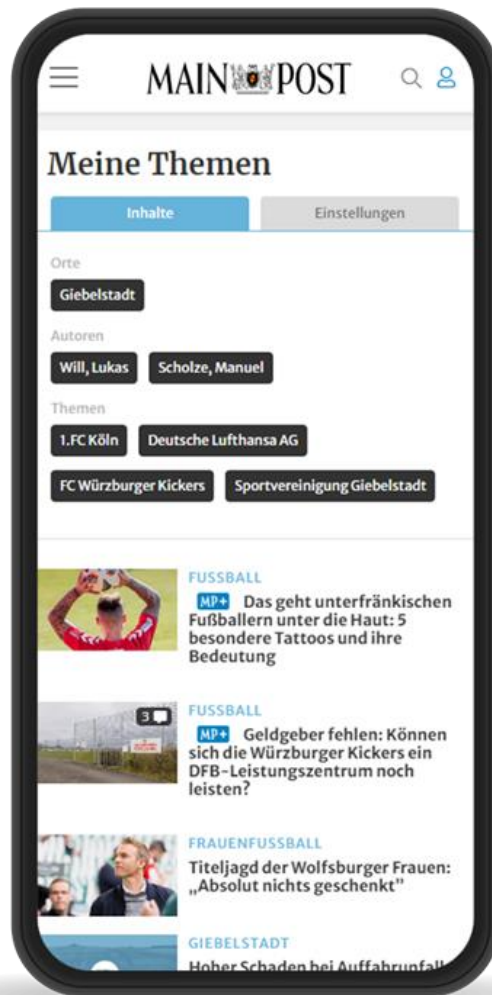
MAIN POST

Meine Themen

Inhalte

Einstellungen

Orte

Giebelstadt

Autoren

Will, Lukas

Scholze, Manuel

Themen

1.FC Köln

Deutsche Lufthansa AG

FC Würzburger Kickers

Sportvereinigung Giebelstadt

FUSSBALL

MP+ Das geht unterfränkischen Fußballern unter die Haut: 5 besondere Tattoos und ihre Bedeutung

3

FUSSBALL

MP+ Geldgeber fehlen: Können sich die Würzburger Kickers ein DFB-Leistungszentrum noch leisten?

FRAUENFUSSBALL

Titeljagd der Wolfsburger Frauen: „Absolut nichts geschenkt"

GIEBELSTADT

Hoher Schaden bei Auffahrunfall